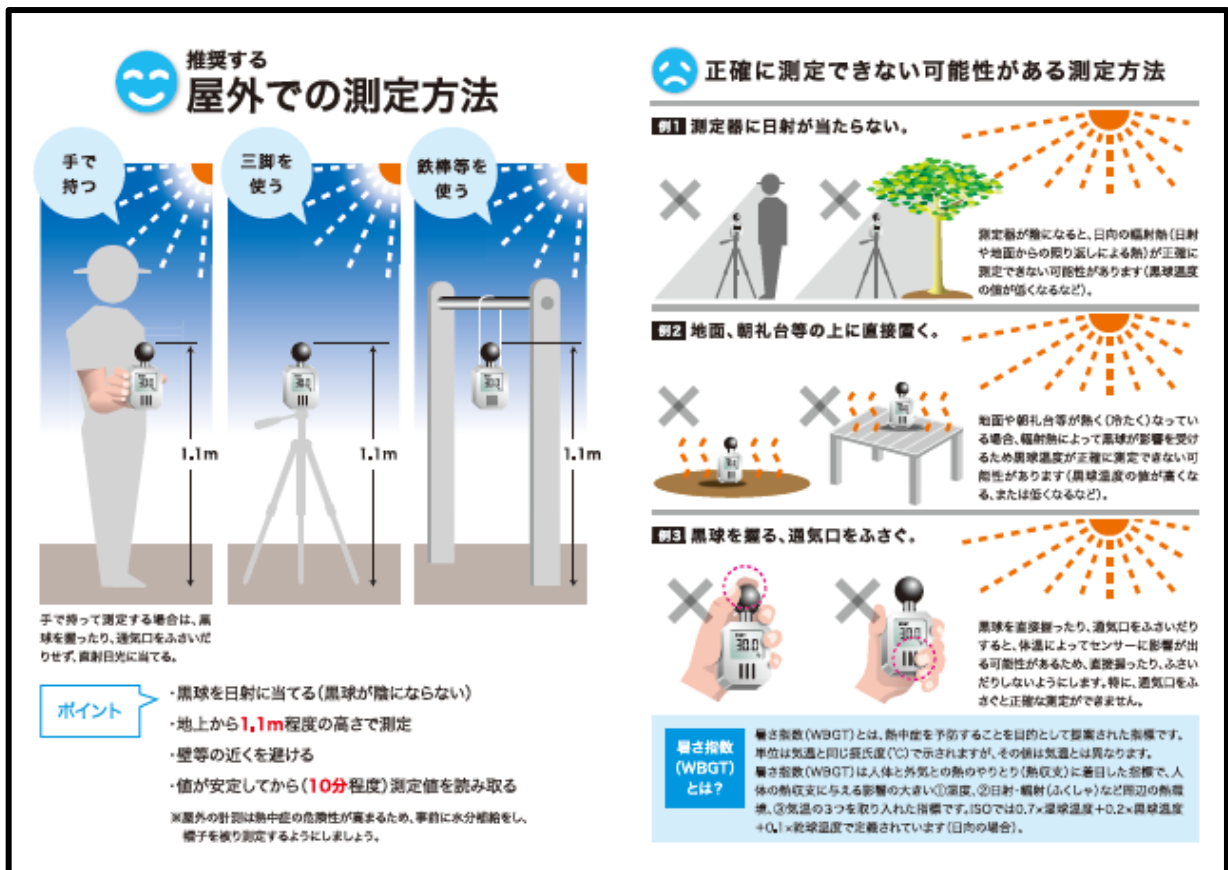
推奨する
屋外での測定方法

手で持つ

三脚を使う

鉄棒等を使う

30.0

1.1m

1.1m

1.1m

手で持って測定する場合は、黒球を握ったり、通気口をふさいだりせず、直射日光に当てる。

ポイント

・黒球を日射に当てる（黒球が陰にならない）
・地上から1.1m程度の高さで測定
・壁等の近くを避ける
・値が安定してから（10分程度）測定値を読み取る

※屋外の計測は熱中症の危険性が高まるため、事前に水分補給をし、帽子を被り測定するようにしましょう。

正確に測定できない可能性がある測定方法

例1 測定器に日射が当たらない。

測定器が陰になると、日向の輻射熱（日射や地面からの照り返しによる熱）が正確に測定できない可能性があります（黒球温度の値が低くなるなど）。

例2 地面、朝礼台等の上に直接置く。

地面や朝礼台等が熱く（冷たく）なっている場合、輻射熱によって黒球が影響を受けるため黒球温度が正確に測定できない可能性があります（黒球温度の値が高くなる、または低くなるなど）。

例3 黒球を握る、通気口をふさぐ。

30.0

30.0

黒球を直接握ったり、通気口をふさいだりすると、体温によってセンサーに影響が出る可能性があるため、直接握ったり、ふさいだりしないようにします。特に、通気口をふさぐと正確な測定ができません。

暑さ指数（WBGT）とは？

暑さ指数（WBGT）とは、熱中症を予防することを目的として提案された指標です。単位は気温と同じ摂氏度（℃）で示されますが、その値は気温とは異なります。
暑さ指数（WBGT）は人体と外気との熱のやりとり（熱収支）に着目した指標で、人体の熱収支に与える影響の大きい①湿度、②日射・輻射（ふくしゃ）など周辺の熱環境、③気温の3つを取り入れた指標です。ISOでは0.7×湿球温度＋0.2×黒球温度＋0.1×乾球温度で定義されています（日向の場合）。